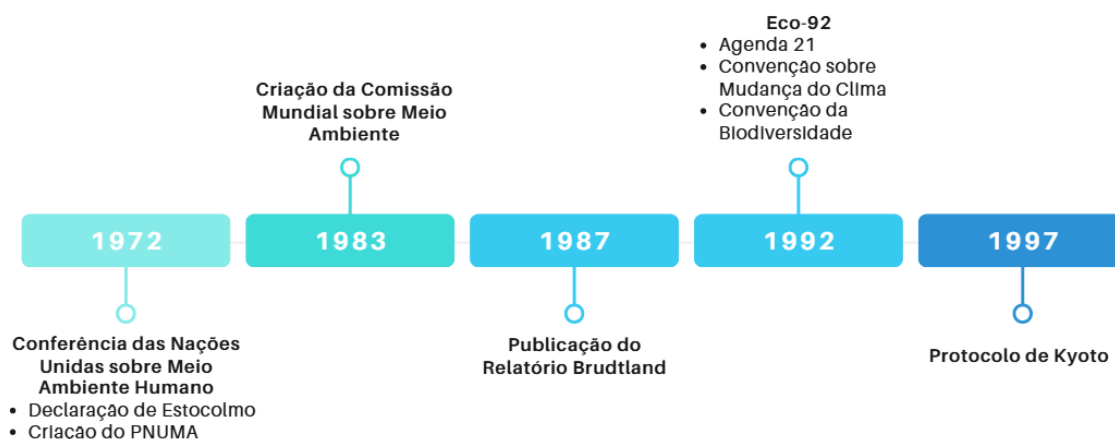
Criação da Comissão Mundial sobre Meio Ambiente

Eco-92
- Agenda 21
- Convenção sobre Mudança do Clima
- Convenção da Biodiversidade

1972

1983

1987

1992

1997

Conferência das Nações Unidas sobre Meio Ambiente Humano
- Declaração de Estocolmo
- Criação do PNUMA

Publicação do Relatório Brudtland

Protocolo de Kyoto